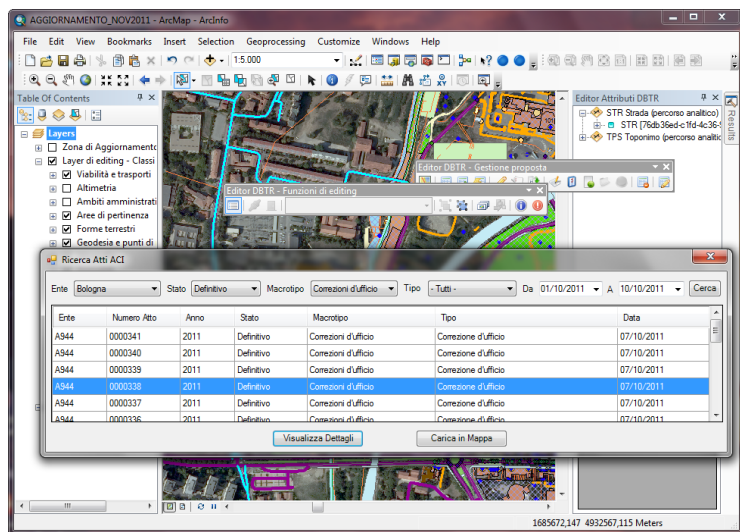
AGGIORNAMENTO_NOV2011 - ArcMap - ArcInfo

File Edit View Bookmarks Insert Selection Geoprocessing Customize Windows Help

1:5.000

Table Of Contents

Layers
Zona di Aggiornamento
Layer di editing - Classi
Viabilità e trasporti
Altimetria
Ambiti amministrati
Aree di pertinenza
Forme terrestri
Geodesia e punti di

Editor DBTR - Gestione proposta

Editor DBTR - Funzioni di editing

Editor Attributi DBTR
STR Strada (percorso analitico)
STR [76db36ed-c1fd-4c36-
TPS Toponimo (percorso analitico

Results

Ricerca Atti ACI

Ente Bologna Stato Definitivo Macrotipo Correzioni d'ufficio Tipo - Tutti - Da 01/10/2011 A 10/10/2011 Cerca

| Ente | Numero Atto | Anno | Stato | Macrotipo | Tipo | Data |
|---|---|---|---|---|---|---|
| A944 | 0000341 | 2011 | Definitivo | Correzioni d'ufficio | Correzione d'ufficio | 07/10/2011 |
| A944 | 0000340 | 2011 | Definitivo | Correzioni d'ufficio | Correzione d'ufficio | 07/10/2011 |
| A944 | 0000339 | 2011 | Definitivo | Correzioni d'ufficio | Correzione d'ufficio | 07/10/2011 |
| A944 | 0000338 | 2011 | Definitivo | Correzioni d'ufficio | Correzione d'ufficio | 07/10/2011 |
| A944 | 0000337 | 2011 | Definitivo | Correzioni d'ufficio | Correzione d'ufficio | 07/10/2011 |
| A944 | 0000336 | 2011 | Definitivo | Correzioni d'ufficio | Correzione d'ufficio | 07/10/2011 |

Visualizza Dettagli Carica in Mappa

1685672,147 4932567,115 Meters